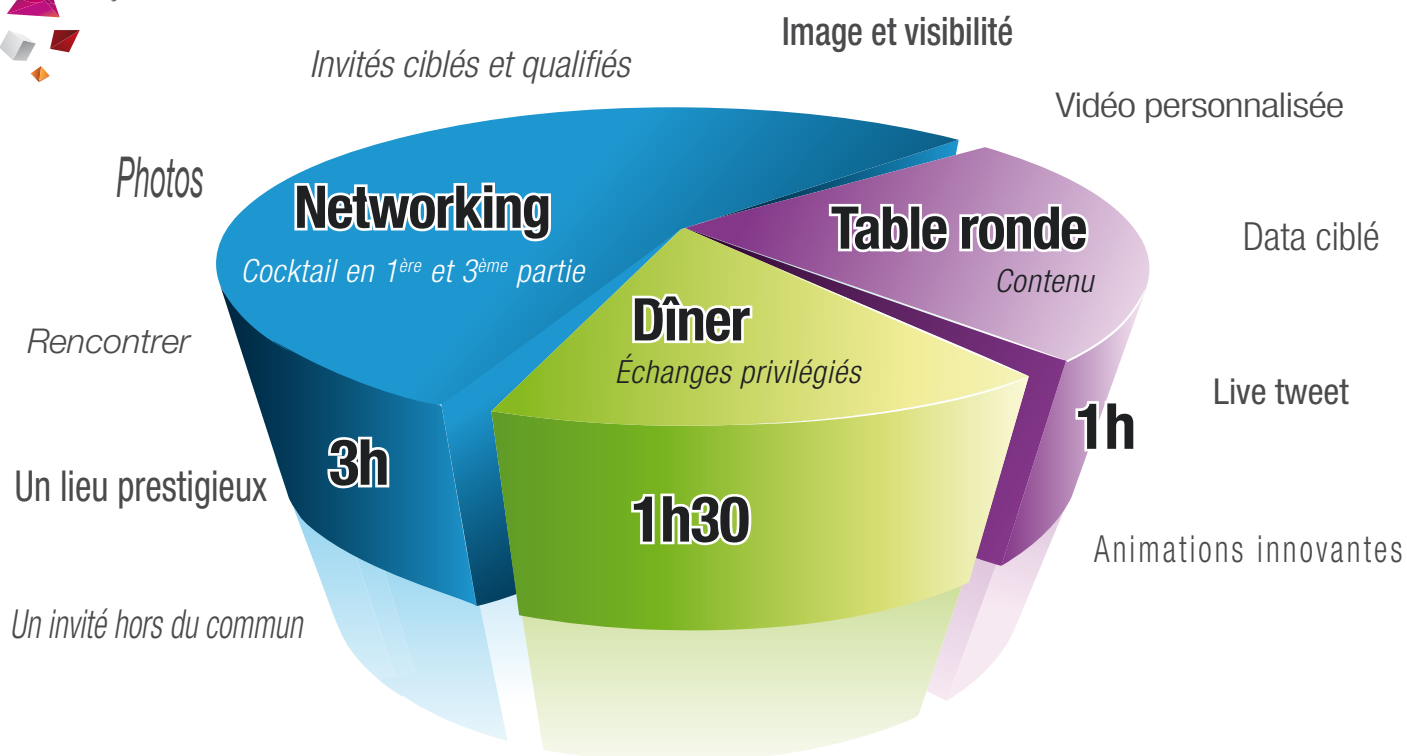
Image et visibilité

Invités ciblés et qualifiés

Vidéo personnalisée

Photos

Networking

Cocktail en $1^{ère}$ et $3^{ème}$ partie

Table ronde

Contenu

Data ciblé

Rencontrer

Dîner

Échanges privilégiés

Live tweet

3h

1h

Un lieu prestigieux

1h30

Animations innovantes

Un invité hors du commun